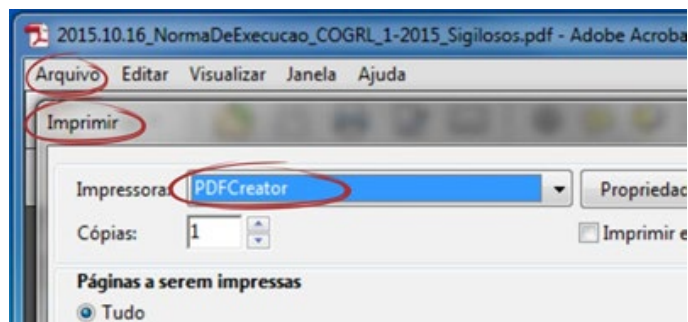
2015.10.16_NormaDeExecucao_COGRL_1-2015_Sigilosos.pdf - Adobe Acroba

Arquivo Editar Visualizar Janela Ajuda

Imprimir

Impressora: PDFCreator

Propriedad

Cópias: 1

Imprimir e

Páginas a serem impressas

Tudo